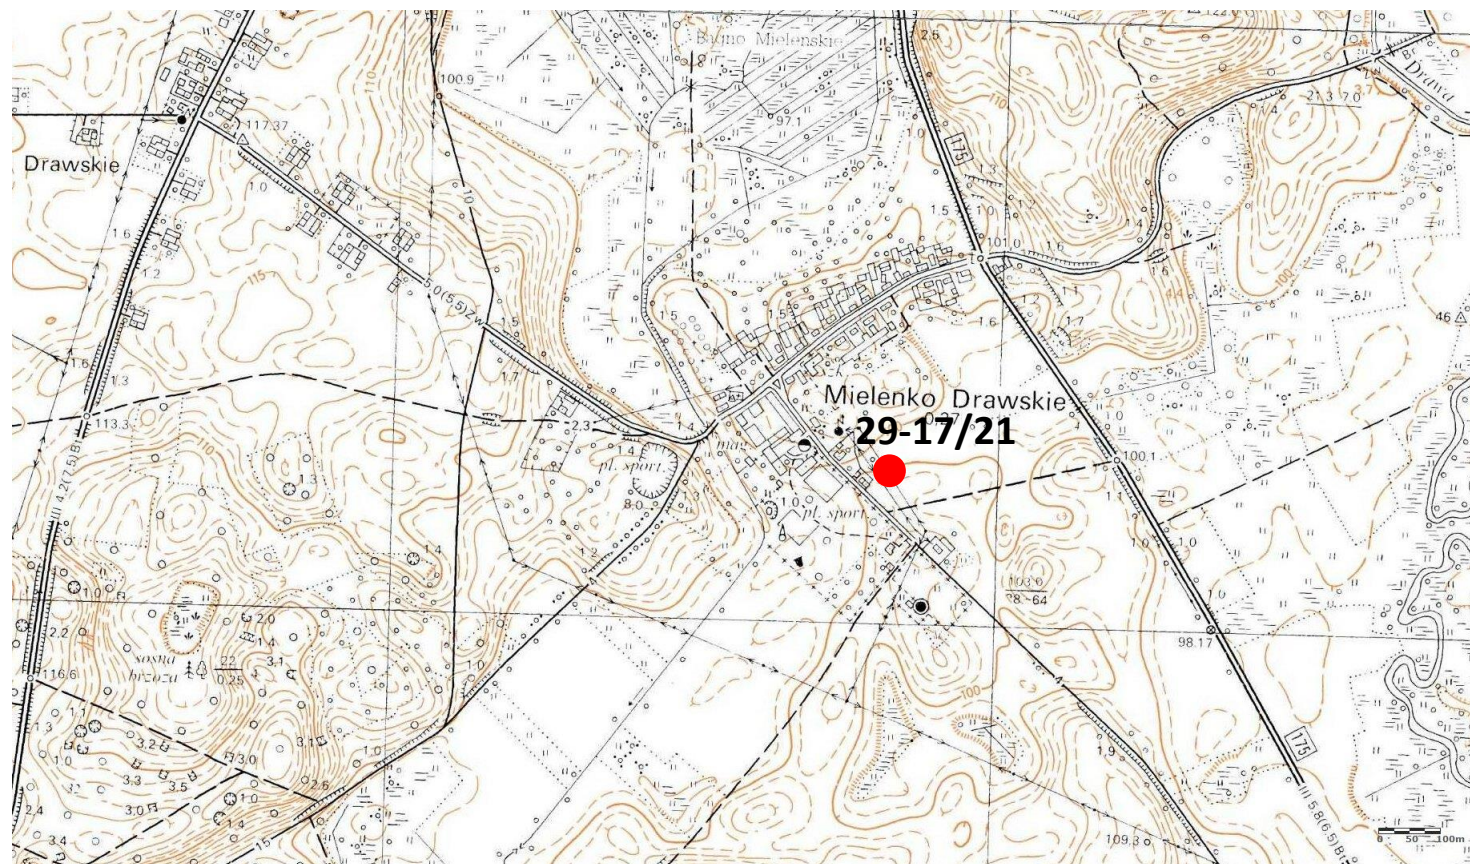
Bagno Mielenskie
Drawskie
117.37
100.9
97.1
2.5
Drawa
21.3
7.0
175
1.0
1.6
1.2
115
110
5.0(5.5)Zw
1.5
101.0
1.6
1.5
1.0
1.3
1.7
1.6
113.3
1.3
4.2(7.5)Bt
2.3
1.4
Mielenko Drawskie
29-17/21
0.27
100.1
mag.
pl. sport.
pl. sport.
8.0
1.0
1.2
1.4
1.3
1.1
1.0
1.0
46
103.0
8-64
1.0
98.17
116.6
2.2
1.0
2.0
1.4
sosna
brzoza
22
0.25
3.1
100
1.1
1.0
3.2
3.3
3.5
3.0
3.1
2.5
3.0
1.0
2.4
3.4
1.9
109.3
175
5.8(6.5)Bt
0 50 100m